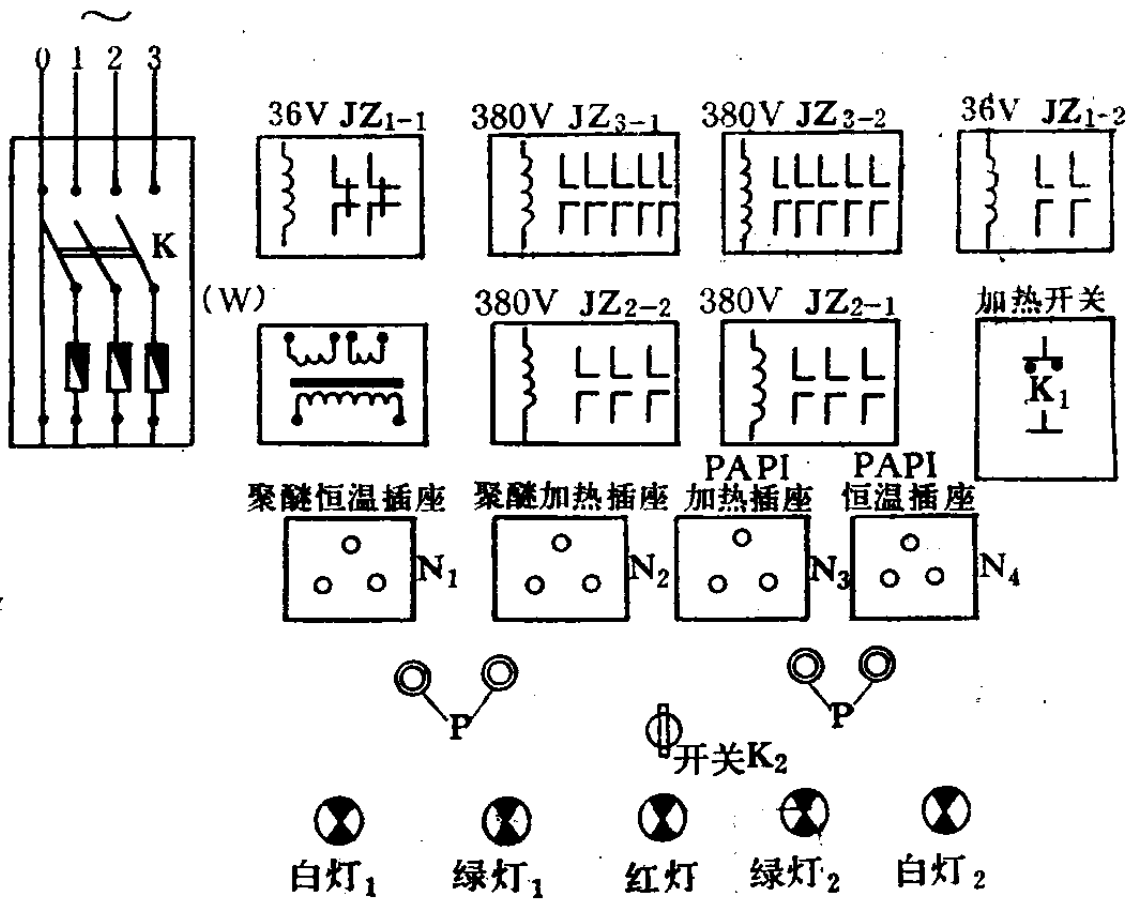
~
0 1 2 3

K

36V $JZ_{1-1}$

380V $JZ_{3-1}$

380V $JZ_{3-2}$

36V $JZ_{1-2}$

(W)

380V $JZ_{2-2}$

380V $JZ_{2-1}$

加热开关

$K_1$

聚醚恒温插座

聚醚加热插座

PAPI 加热插座

PAPI 恒温插座

$N_1$

$N_2$

$N_3$

$N_4$

P

P

开关$K_2$

白灯$_1$

绿灯$_1$

红灯

绿灯$_2$

白灯$_2$